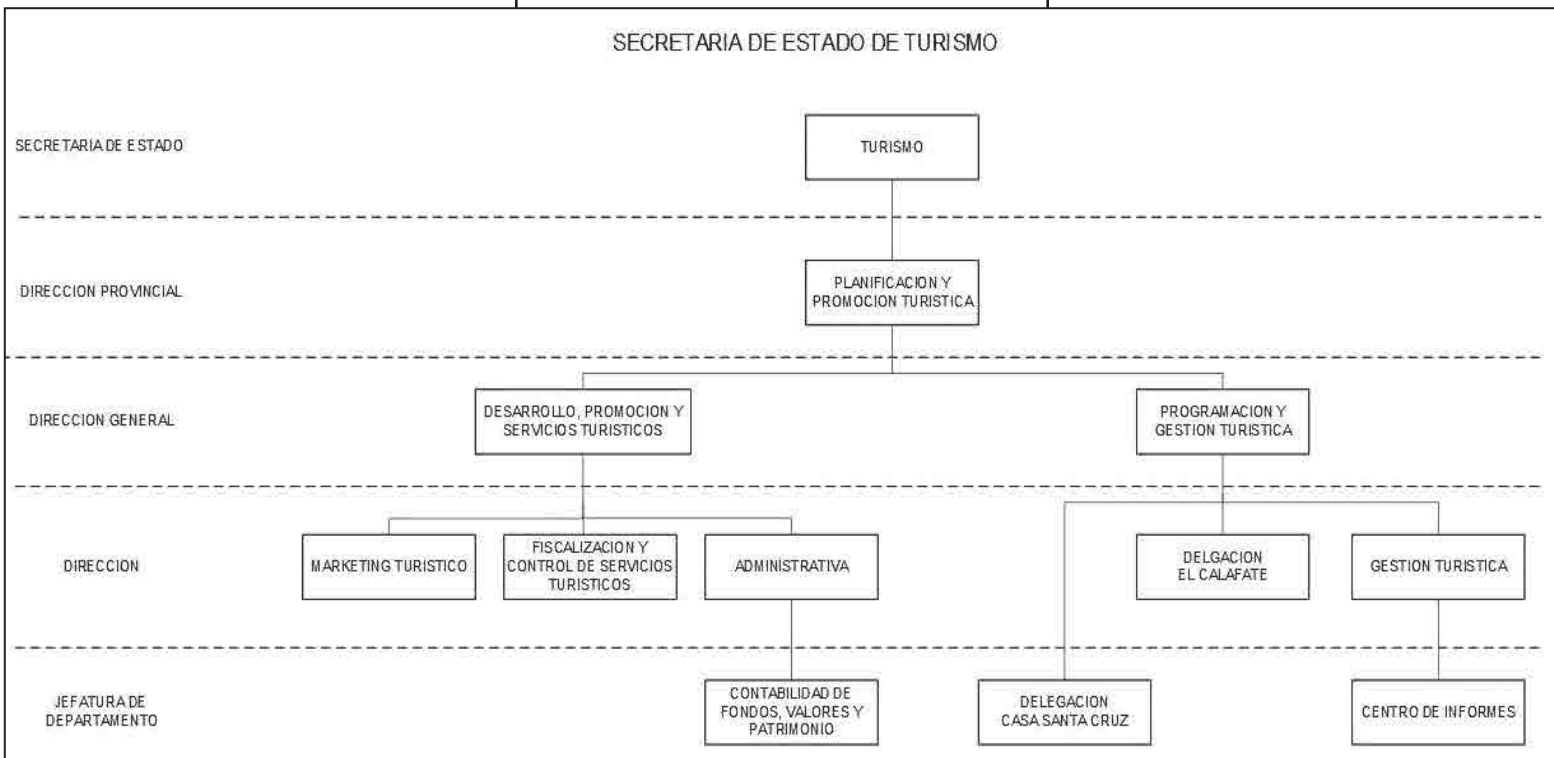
SECRETARIA DE ESTADO DE TURISMO

SECRETARIA DE ESTADO

TURISMO

DIRECCION PROVINCIAL

PLANIFICACION Y PROMOCION TURISTICA

DIRECCION GENERAL

DESARROLLO, PROMOCION Y SERVICIOS TURISTICOS

PROGRAMACION Y GESTION TURISTICA

DIRECCION

MARKETING TURISTICO

FISCALIZACION Y CONTROL DE SERVICIOS TURISTICOS

ADMINISTRATIVA

DELGACION EL CALAFATE

GESTION TURISTICA

JEFATURA DE DEPARTAMENTO

CONTABILIDAD DE FONDOS, VALORES Y PATRIMONIO

DELEGACION CASA SANTA CRUZ

CENTRO DE INFORMES